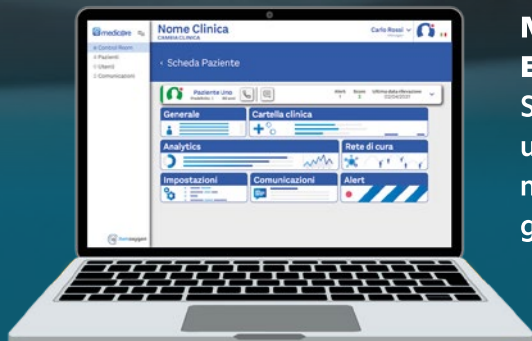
medscore
Control Room
Pazienti
Utenti
Comunicazioni

Nome Clinica
CAMBIA CLINICA

Carlo Rossi

Scheda Paziente

Paziente Uno

Alert
Scores
Ultima data rilevazione

Generale
Cartella clinica
Analytics
Rete di cura
Impostazioni
Comunicazioni
Alert

M
E
S
u
m
g